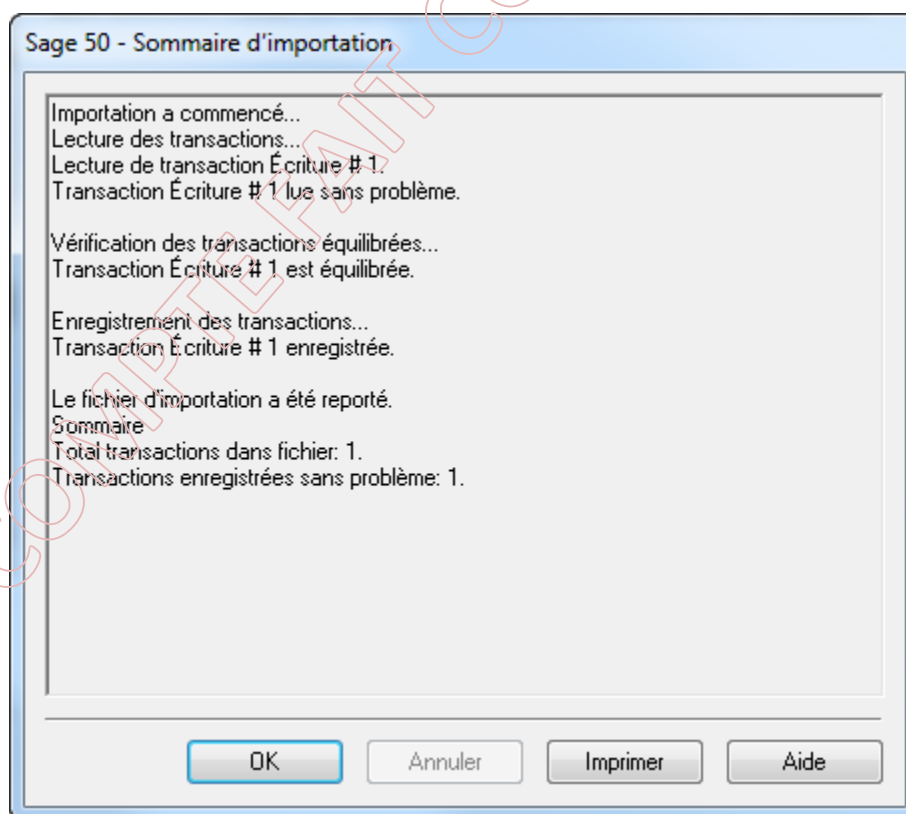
Sage 50 - Sommaire d'importation

Importation a commencé...
Lecture des transactions...
Lecture de transaction Écriture # 1.
Transaction Écriture # 1 lue sans problème.

Vérification des transactions équilibrées...
Transaction Écriture # 1 est équilibrée.

Enregistrement des transactions...
Transaction Écriture # 1 enregistrée.

Le fichier d'importation a été reporté.
Sommaire
Total transactions dans fichier: 1.
Transactions enregistrées sans problème: 1.

OK
Annuler
Imprimer
Aide

COMPTE FAIT C